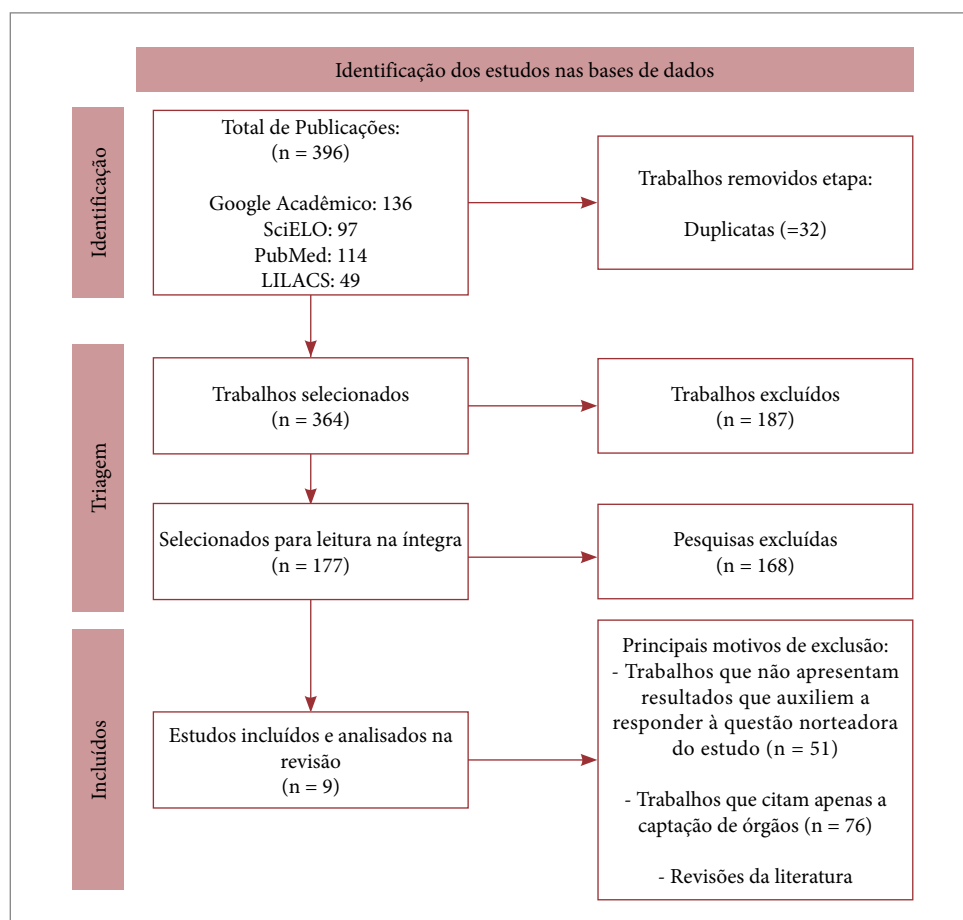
Identificação dos estudos nas bases de dados

Identificação

Total de Publicações:
(n = 396)

Google Acadêmico: 136
SciELO: 97
PubMed: 114
LILACS: 49

Trabalhos removidos etapa:

Duplicatas (=32)

Triagem

Trabalhos selecionados
(n = 364)

Trabalhos excluídos
(n = 187)

Selecionados para leitura na íntegra
(n = 177)

Pesquisas excluídas
(n = 168)

Incluídos

Estudos incluídos e analisados na revisão
(n = 9)

Principais motivos de exclusão:
- Trabalhos que não apresentam resultados que auxiliem a responder à questão norteadora do estudo (n = 51)

- Trabalhos que citam apenas a captação de órgãos (n = 76)

- Revisões da literatura